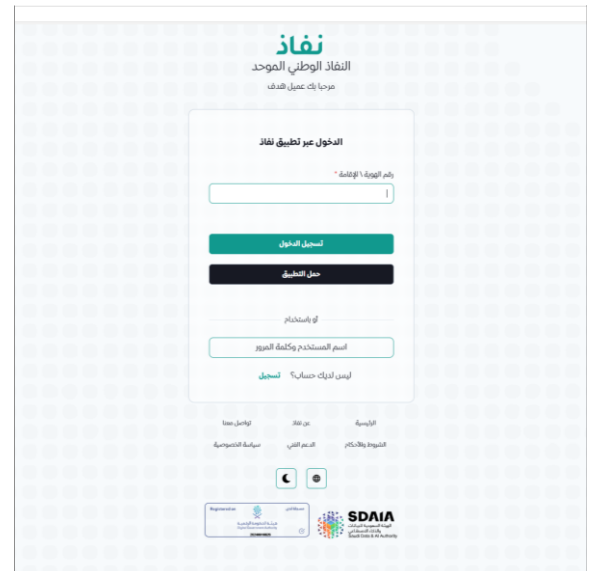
نفاذ
النفاذ الوطني الموحد
مرحبا بك عميل الهدف

الدخول عبر تطبيق نفاذ

رقم الهوية \ الإقامة *

تسجيل الدخول

حمل التطبيق

أو باستخدام

اسم المستخدم وكلمة المرور

ليس لديك حساب؟ تسجيل

الرئيسية عن نفاذ تواصل معنا

الشروط والأحكام الدعم الفني سياسة الخصوصية

SDAIA
الهيئة السعودية للبيانات والذكاء الاصطناعي
Saudi Data & AI Authority

Registered on
هيئة الحكومة الرقمية
Digital Government Authority
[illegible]